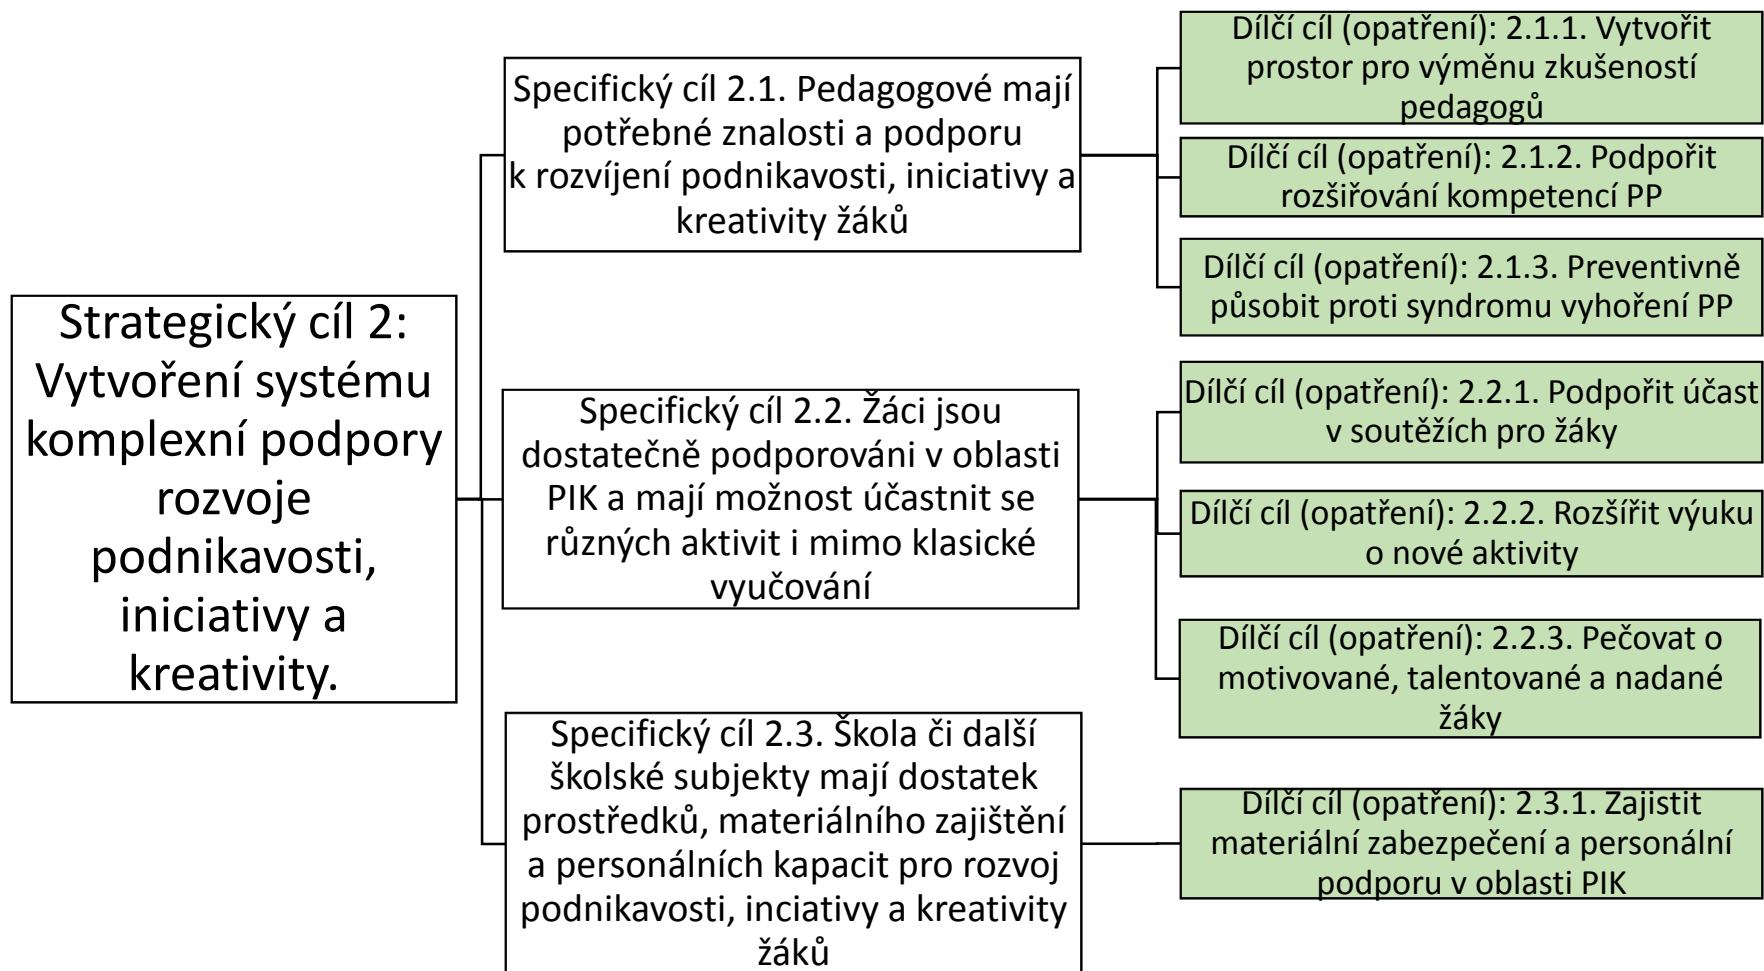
Strategický cíl 2: Vytvoření systému komplexní podpory rozvoje podnikavosti, iniciativy a kreativity.

Specifický cíl 2.1. Pedagogové mají potřebné znalosti a podporu k rozvíjení podnikavosti, iniciativy a kreativity žáků

Dílčí cíl (opatření): 2.1.1. Vytvořit prostor pro výměnu zkušeností pedagogů

Dílčí cíl (opatření): 2.1.2. Podpořit rozšiřování kompetencí PP

Dílčí cíl (opatření): 2.1.3. Preventivně působit proti syndromu vyhoření PP

Specifický cíl 2.2. Žáci jsou dostatečně podporováni v oblasti PIK a mají možnost účastnit se různých aktivit i mimo klasické vyučování

Dílčí cíl (opatření): 2.2.1. Podpořit účast v soutěžích pro žáky

Dílčí cíl (opatření): 2.2.2. Rozšířit výuku o nové aktivity

Dílčí cíl (opatření): 2.2.3. Pečovat o motivované, talentované a nadané žáky

Specifický cíl 2.3. Škola či další školské subjekty mají dostatek prostředků, materiálního zajištění a personálních kapacit pro rozvoj podnikavosti, inciativy a kreativity žáků

Dílčí cíl (opatření): 2.3.1. Zajistit materiální zabezpečení a personální podporu v oblasti PIK